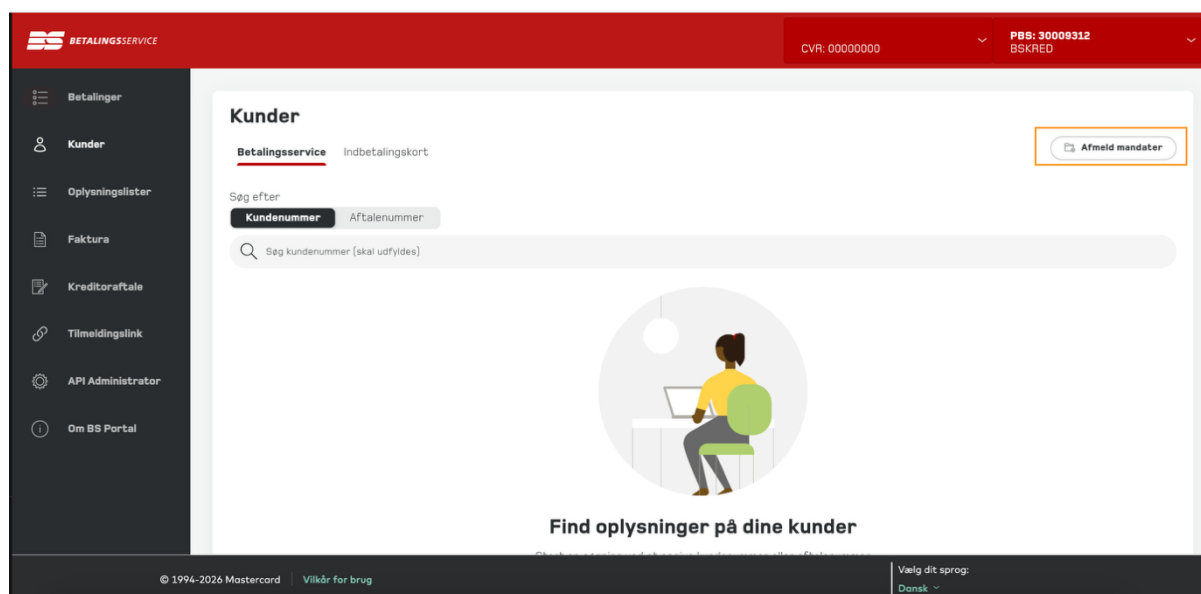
BETALINGSSERVICE

CVR: 00000000

PBS: 30009312
BSKRED

Betalinger
Kunder
Oplysningslister
Faktura
Kreditoraftale
Tilmeldingslink
API Administrator
Om BS Portal

Kunder

Betalingsservice Indbetalingskort

Afmeld mandater

Søg efter

Kundenummer Aftalenummer

Søg kundenummer (skal udfyldes)

Find oplysninger på dine kunder

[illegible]

© 1994-2026 Mastercard Vilkår for brug

Vælg dit sprog:
Dansk